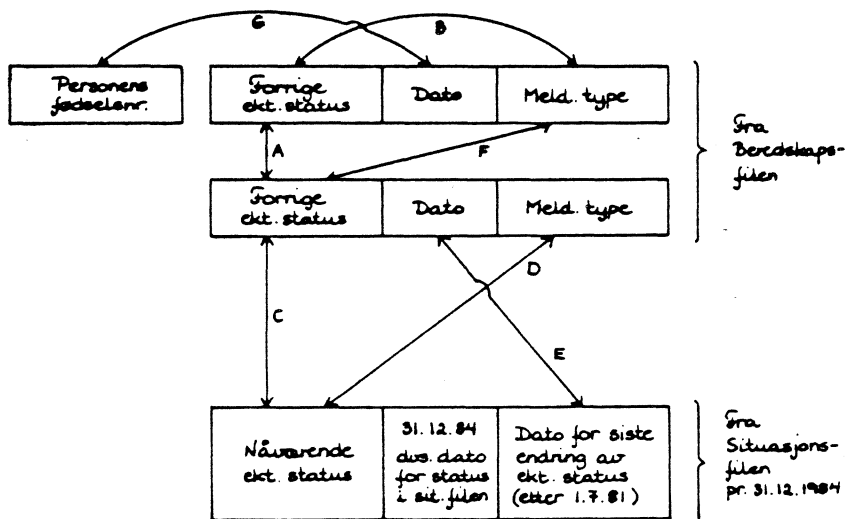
G

B

Personens fødselsnr.

Forrige ekt. status

Dato

Meld. type

Fra Beredskapsfilen

A

F

Forrige ekt. status

Dato

Meld. type

C

D

E

Nåværende ekt. status

31.12.84 dvs. dato for status i sit. filen

Dato for siste endring av ekt. status (etter 1.7.81)

Fra Situasjonsfilen pr. 31.12.1984